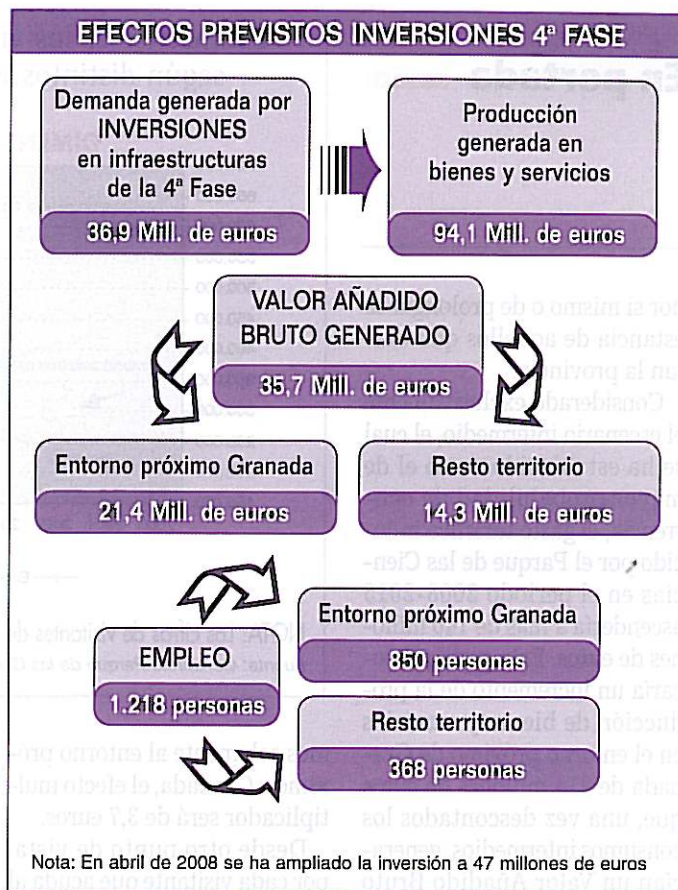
EFECTOS PREVISTOS INVERSIONES 4ª FASE

Demanda generada por INVERSIONES en infraestructuras de la 4ª Fase

36,9 Mill. de euros

Producción generada en bienes y servicios

94,1 Mill. de euros

VALOR AÑADIDO BRUTO GENERADO

35,7 Mill. de euros

Entorno próximo Granada

21,4 Mill. de euros

Resto territorio

14,3 Mill. de euros

EMPLEO

1.218 personas

Entorno próximo Granada

850 personas

Resto territorio

368 personas

Nota: En abril de 2008 se ha ampliado la inversión a 47 millones de euros